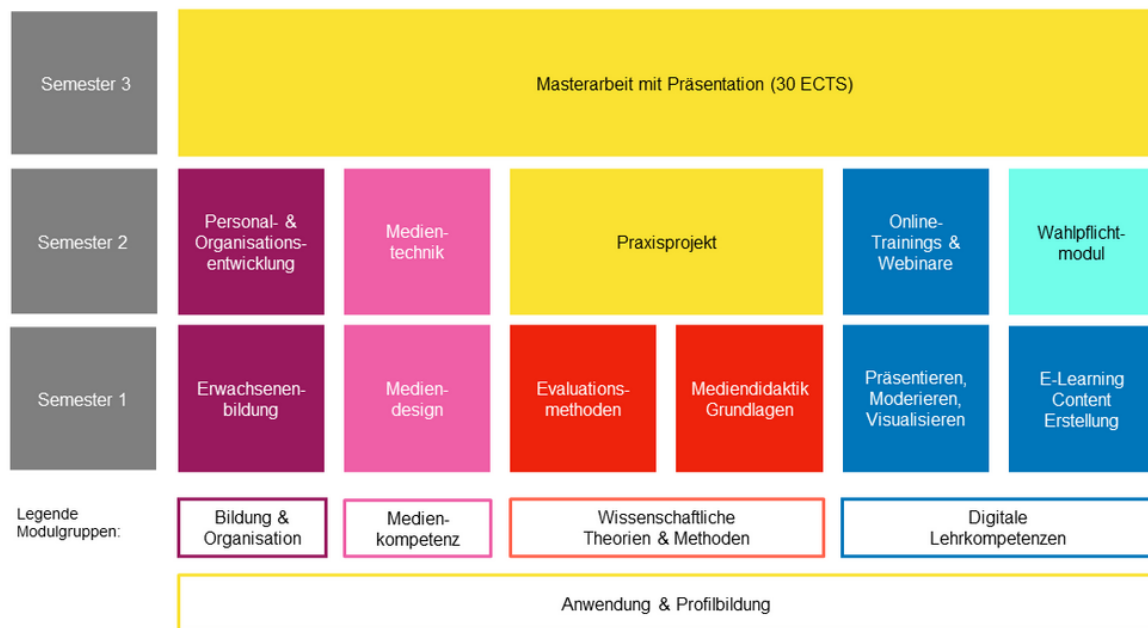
Semester 3

Masterarbeit mit Präsentation (30 ECTS)

Semester 2

Personal- & Organisationsentwicklung

Medientechnik

Praxisprojekt

Online-Trainings & Webinare

Wahlpflichtmodul

Semester 1

Erwachsenenbildung

Mediendesign

Evaluationsmethoden

Mediendidaktik Grundlagen

Präsentieren, Moderieren, Visualisieren

E-Learning Content Erstellung

Legende Modulgruppen:

Bildung & Organisation

Medienkompetenz

Wissenschaftliche Theorien & Methoden

Digitale Lehrkompetenzen

Anwendung & Profilbildung